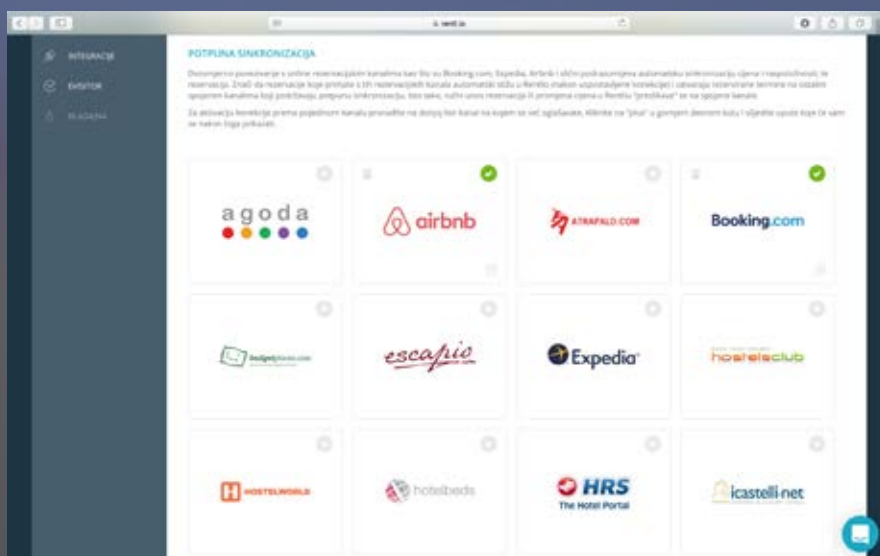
rentl.io

INTEGRACIJE

EVISITOR

PLAĆANJA

POTPUNA SINKRONIZACIJA

Dvosmjerno povezivanje s online rezervacijskim kanalima kao što su Booking.com, Expedia, Airbnb i slični podrazumijeva automatsku sinkronizaciju cijena i raspoloživosti, te rezervacija. Znači da rezervacije koje pristižu s tih rezervacijskih kanala automatski stižu u Rentl.io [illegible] i zatvaraju rezervirane termine na ostalim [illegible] kanalima koji podržavaju potpunu sinkronizaciju. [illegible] unos rezervacija ili promjena cijena u Rentl.io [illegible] se na spojene kanale.

Za aktivaciju konekcije prema pojedinom kanalu pronađite na donjoj listi kanal na kojem se već oglašavate. Kliknite na "plus" u gornjem desnom kutu i slijedite upute koje će vam se nakon toga prikazati.

agoda

airbnb

ATRAPALO.COM

Booking.com

budgetplaces.com

escapio

Expedia

hostelsclub

HOSTELWORLD

hotelbeds

HRS The Hotel Portal

icastelli.net